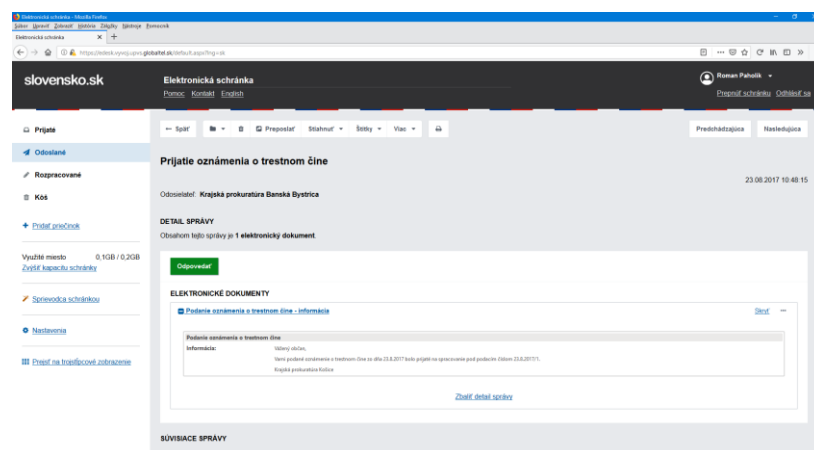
Elektronická schránka - Mozilla Firefox
Súbor Úpravy Zobraziť História Záložky Nástroje Pomocník
Elektronická schránka × +
https://eslesk.vyvoj.upvs.globaltel.sk/default.aspx?lng=sk

slovensko.sk
Elektronická schránka
Pomoc Kontakt English
Roman Paholík
Prepnúť schránku Odhlásiť sa

Prijaté
Odoslané
Rozpracované
Kôš
+ Pridať priečinok
Využité miesto 0,1GB / 0,2GB
Zvýšiť kapacitu schránky
Sprievodca schránkou
Nastavenia
Prejsť na trojstĺpcové zobrazenie

← Späť
Preposlať
Stiahnuť
Štítky
Viac
Predchádzajúca
Nasledujúca

Prijatie oznámenia o trestnom čine
23.08.2017 10:48:15
Odosielateľ: Krajská prokuratúra Banská Bystrica
DETAIL SPRÁVY
Obsahom tejto správy je 1 elektronický dokument.
Odpovedať
ELEKTRONICKÉ DOKUMENTY
Podanie oznámenia o trestnom čine - informácia
Skryť
Podanie oznámenia o trestnom čine
Informácia:
Vážený občan,
Vaše podané oznámenie o trestnom čine zo dňa 23.8.2017 bolo prijaté na spracovanie pod podacím číslom 23.8.2017/1.
Krajská prokuratúra Košice
Zbaliť detail správy
SÚVISIACE SPRÁVY